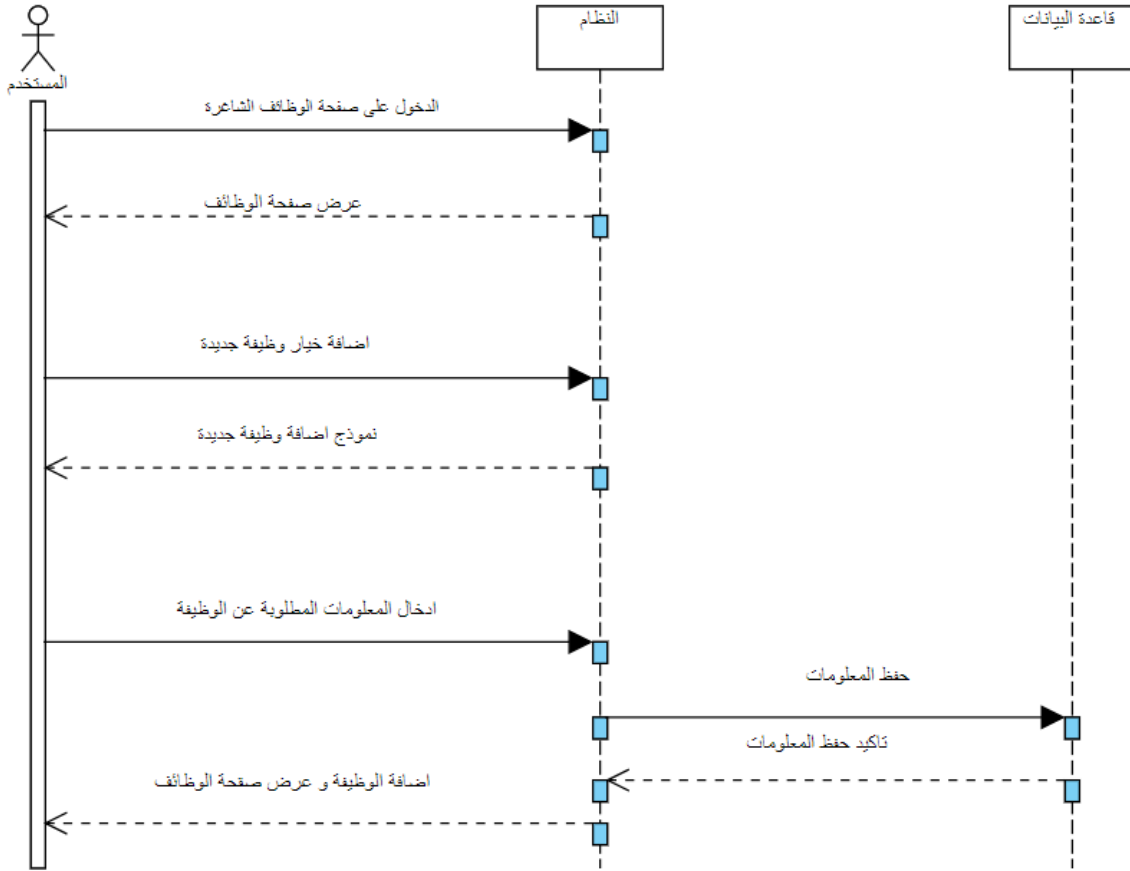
المستخدم

النظام

قاعدة البيانات

الدخول على صفحة الوظائف الشاغرة

عرض صفحة الوظائف

اضافة خيار وظيفة جديدة

نموذج اضافة وظيفة جديدة

ادخال المعلومات المطلوبة عن الوظيفة

حفظ المعلومات

تاكيد حفظ المعلومات

اضافة الوظيفة و عرض صفحة الوظائف